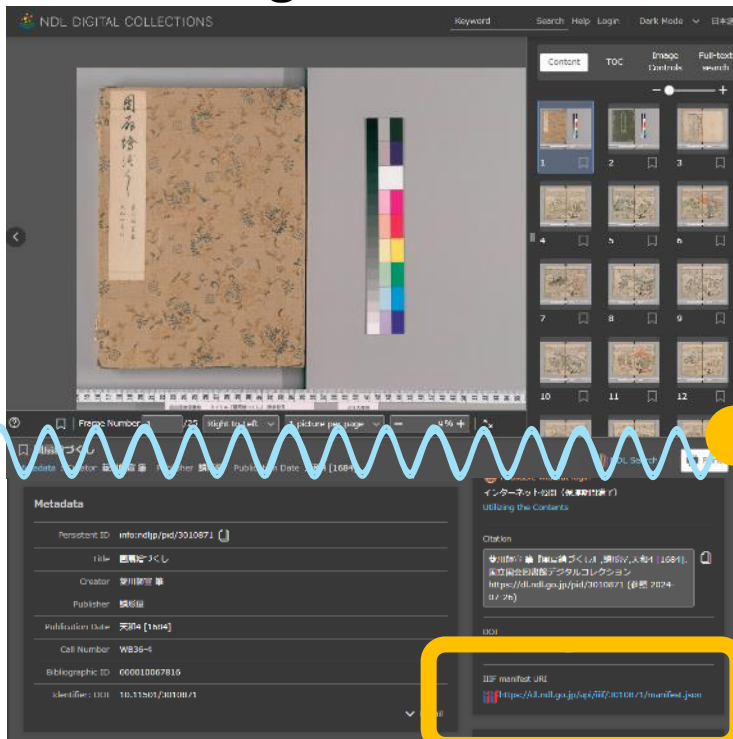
NDL DIGITAL COLLECTIONS

Keyword

Search Help Login Dark Mode 日本語

Content TOC Image Controls Full-text search

1 2 3 4 5 6 7 8 9 10 11 12

Frame Number 1 /25 Right to left 1 picture per page 4 %

NDL Search

Metadata

インターネット公開（保護期間満了）

Utilizing the Contents

Persistent ID info:ndljp/pid/3010871

Title 團扇絵づくし

Creator 菱川師宣 筆

Publisher 鱗形屋

Publication Date 天和4 [1684]

Call Number WB36-4

Bibliographic ID 000010067816

Identifier: DOI 10.11501/3010871

Citation

菱川師宣 筆『團扇絵づくし』,鱗形屋,天和4 [1684]. 国立国会図書館デジタルコレクション https://dl.ndl.go.jp/pid/3010871 (参照 2024-07-26)

DOI

IIIF manifest URI

https://dl.ndl.go.jp/api/iiif/3010871/manifest.json